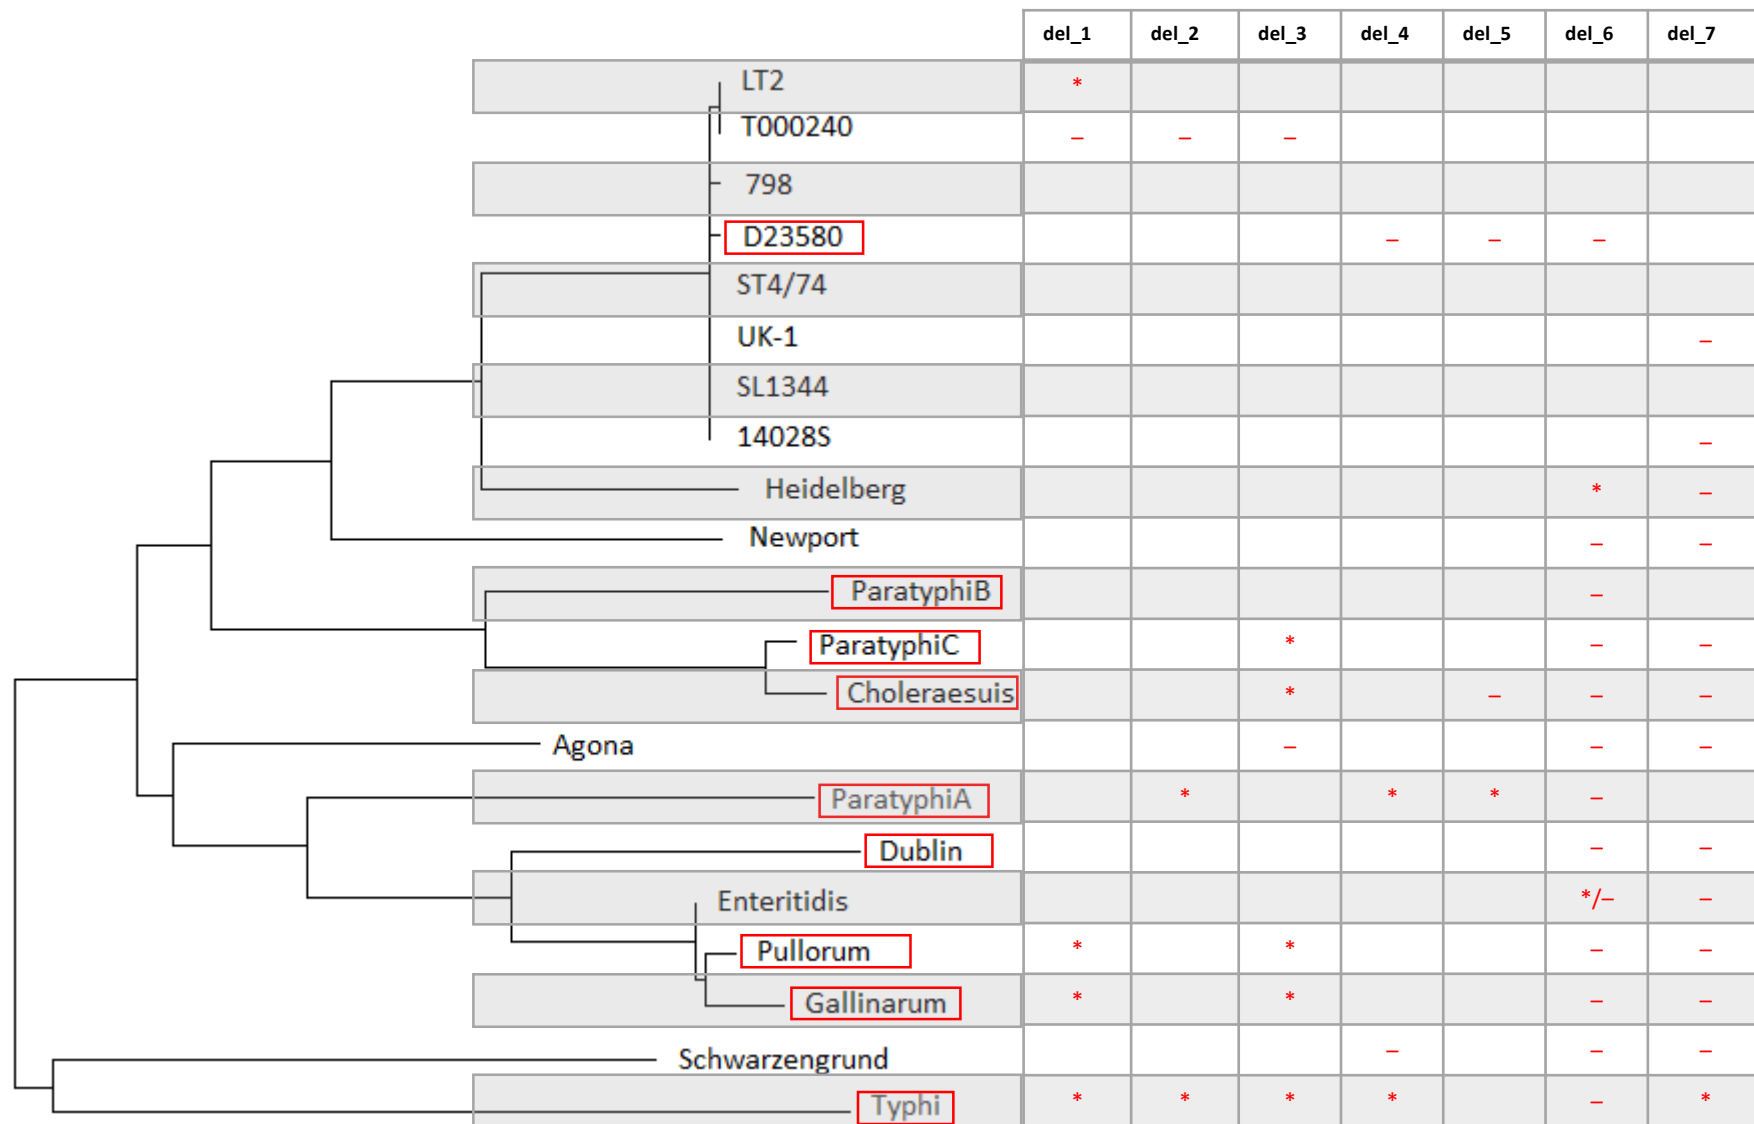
| | del_1 | del_2 | del_3 | del_4 | del_5 | del_6 | del_7 |
|---|---|---|---|---|---|---|---|
| LT2 | * | | | | | | |
| T000240 | – | – | – | | | | |
| 798 | | | | | | | |
| D23580 | | | | – | – | – | |
| ST4/74 | | | | | | | |
| UK-1 | | | | | | | – |
| SL1344 | | | | | | | |
| 14028S | | | | | | | – |
| Heidelberg | | | | | | * | – |
| Newport | | | | | | – | – |
| ParatyphiB | | | | | | – | |
| ParatyphiC | | | * | | | – | – |
| Choleraesuis | | | * | | – | – | – |
| Agona | | | – | | | – | – |
| ParatyphiA | | * | | * | * | – | |
| Dublin | | | | | | – | – |
| Enteritidis | | | | | | */– | – |
| Pullorum | * | | * | | | – | – |
| Gallinarum | * | | * | | | – | – |
| Schwarzengrund | | | | – | | – | – |
| Typhi | * | * | * | * | | – | * |